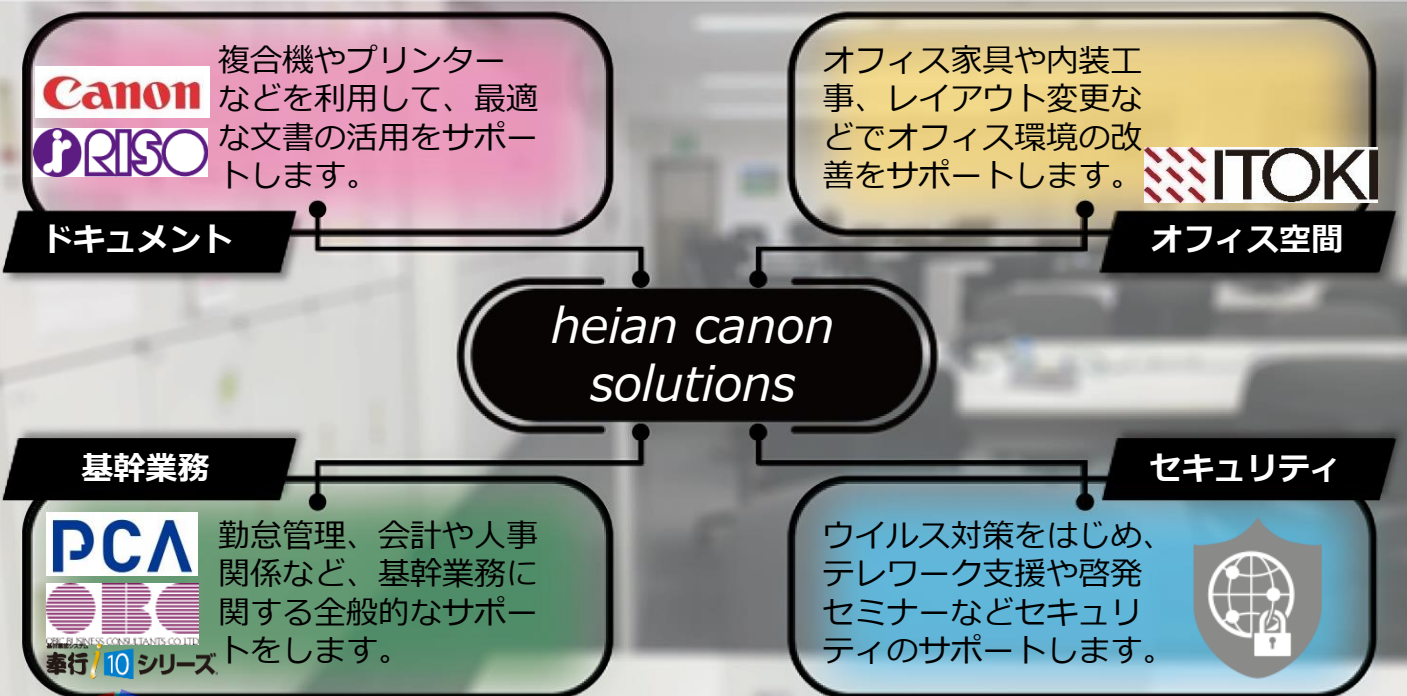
Canon

RISO

複合機やプリンターなどを利用して、最適な文書の活用をサポートします。

ドキュメント

オフィス家具や内装工事、レイアウト変更などでオフィス環境の改善をサポートします。

ITOKI

オフィス空間

heian canon solutions

基幹業務

PCA

OBC

OBIC BUSINESS CONSULTANTS CO.,LTD.

奉行10シリーズ

勤怠管理、会計や人事関係など、基幹業務に関する全般的なサポートをします。

セキュリティ

ウイルス対策をはじめ、テレワーク支援や啓発セミナーなどセキュリティのサポートします。